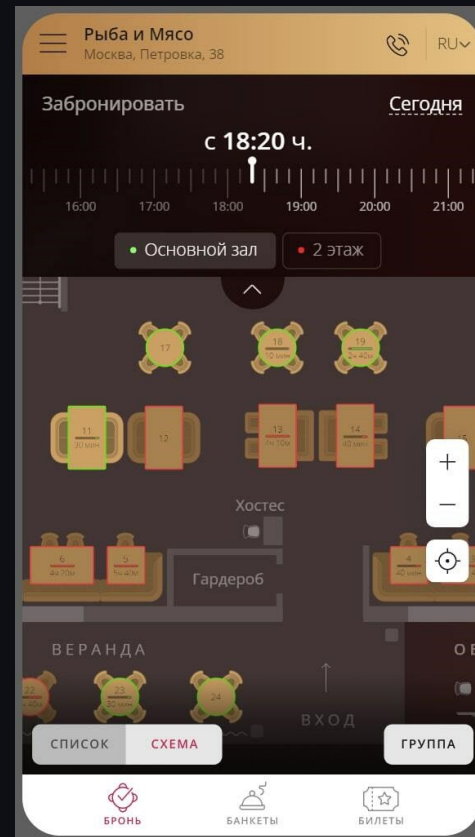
Рыба и Мясо
Москва, Петровка, 38

RU

Забронировать

Сегодня

с 18:20 ч.

16:00 17:00 18:00 19:00 20:00 21:00

Основной зал

2 этаж

17

18
10 мин

19
2ч 40м

11
30 мин

12

13
4ч 10м

14
40 мин

Хостес

6
2ч 20м

5
5ч 40м

Гардероб

4
40 мин

ВЕРАНДА

О

22

23
30 мин

24

ВХОД

СПИСОК

СХЕМА

ГРУППА

БРОНЬ

БАНКЕТЫ

БИЛЕТЫ